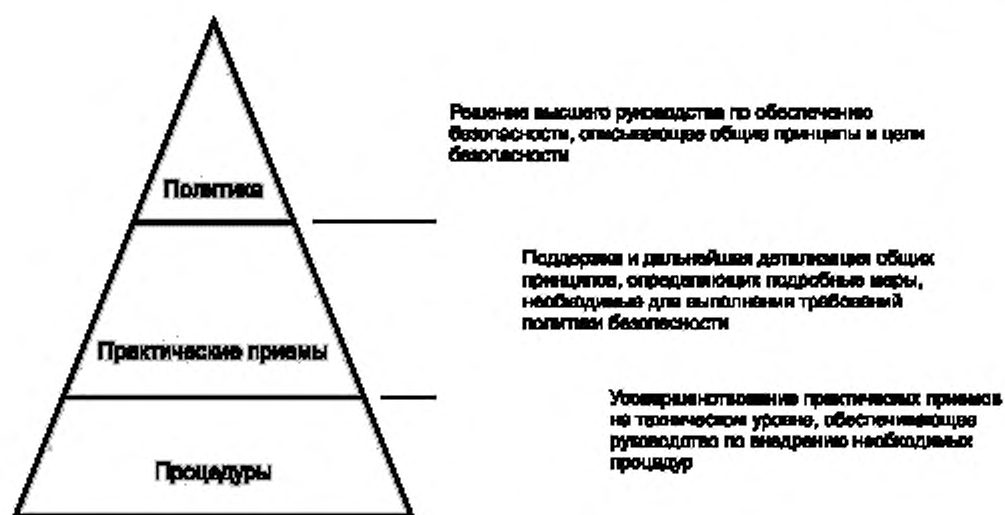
Политика

Практические приемы

Процедуры

Решения высшего руководства по обеспечению безопасности, описывающие общие принципы и цели безопасности

Поддержка и дальнейшая детализация общих принципов, определяющих подробные меры, необходимые для выполнения требований политики безопасности

Усовершенствование практических приемов на техническом уровне, обеспечивающее руководство по внедрению необходимых процедур